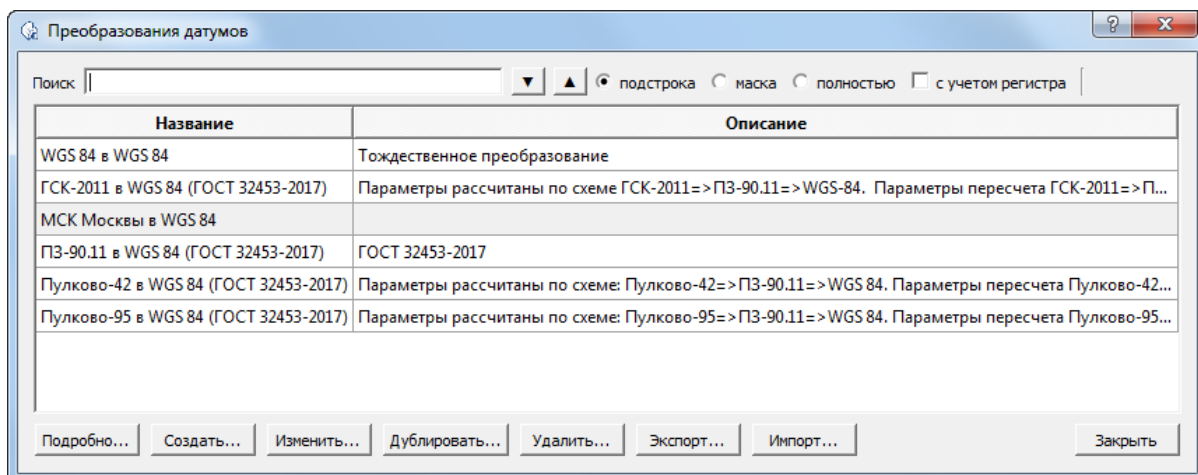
Преобразования датумов

?

Поиск ▼ ▲ подстрока маска полностью с учетом регистра

| Название | Описание |
|---|---|
| WGS 84 в WGS 84 | Тождественное преобразование |
| ГСК-2011 в WGS 84 (ГОСТ 32453-2017) | Параметры рассчитаны по схеме ГСК-2011=>ПЗ-90.11=>WGS-84. Параметры пересчета ГСК-2011=>П... |
| МСК Москвы в WGS 84 | |
| ПЗ-90.11 в WGS 84 (ГОСТ 32453-2017) | ГОСТ 32453-2017 |
| Пулково-42 в WGS 84 (ГОСТ 32453-2017) | Параметры рассчитаны по схеме: Пулково-42=>ПЗ-90.11=>WGS 84. Параметры пересчета Пулково-42... |
| Пулково-95 в WGS 84 (ГОСТ 32453-2017) | Параметры рассчитаны по схеме: Пулково-95=>ПЗ-90.11=>WGS 84. Параметры пересчета Пулково-95... |

Подробно... Создать... Изменить... Дублировать... Удалить... Экспорт... Импорт... Закрыть